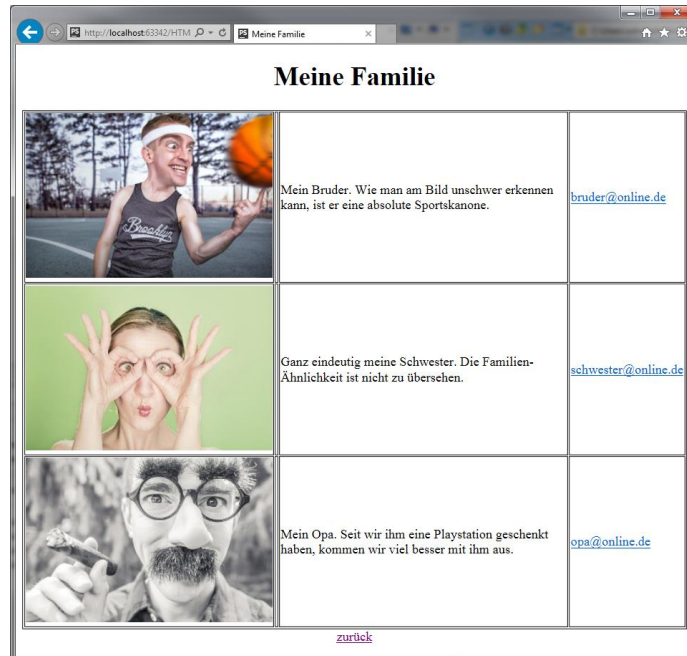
http://localhost:63342/HTM
Meine Familie

# Meine Familie

| | | |
|---|---|---|
| Brooklyn | Mein Bruder. Wie man am Bild unschwer erkennen kann, ist er eine absolute Sportskanone. | bruder@online.de |
| | Ganz eindeutig meine Schwester. Die Familien-Ähnlichkeit ist nicht zu übersehen. | schwester@online.de |
| | Mein Opa. Seit wir ihm eine Playstation geschenkt haben, kommen wir viel besser mit ihm aus. | opa@online.de |

zurück